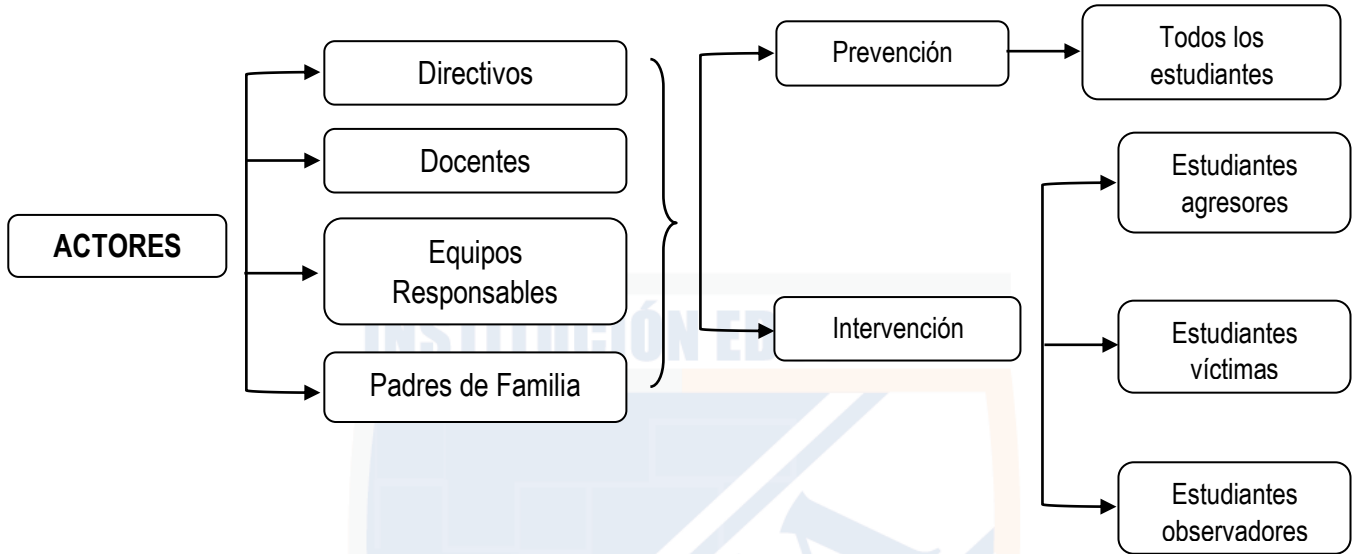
ACTORES

Directivos

Docentes

Equipos Responsables

Padres de Familia

Prevención

Todos los estudiantes

Intervención

Estudiantes agresores

Estudiantes víctimas

Estudiantes observadores

INSTITUCIÓN ED